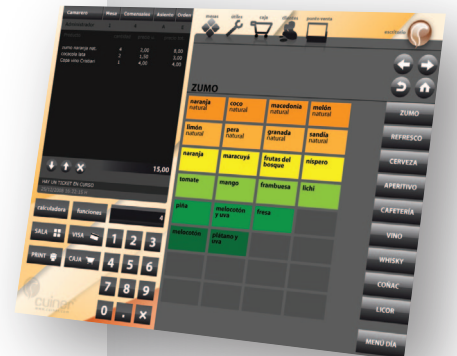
Camarero Mesa Comensales Asiento Orden

zumo naranja nat. 4 2,00 8,00
chocolate taza 2 1,50 3,00
Copa vino Crabari 1 4,00 4,00

15,00

HAY UN TICKET EN CURSO

calculadora funciones

4

SALA VISA 1 2 3

PRINT CAJA 4 5 6

7 8 9

0 . ×

cuiner

mesas útiles caja clientes punto venta

escritorio

ZUMO

| naranja natural | coco natural | macedonia natural | melón natural |
|---|---|---|---|
| limón natural | pera natural | granada natural | sandía natural |
| naranja | maracuyá | frutas del bosque | níspero |
| tomate | mango | frambuesa | lichi |
| piña | melocotón y uva | fresa | |
| melocotón | plátano y uva | | |

ZUMO
REFRESCO
CERVEZA
APERITIVO
CAFETERÍA
VINO
WHISKY
COÑAC
LICOR
MENÚ DÍA